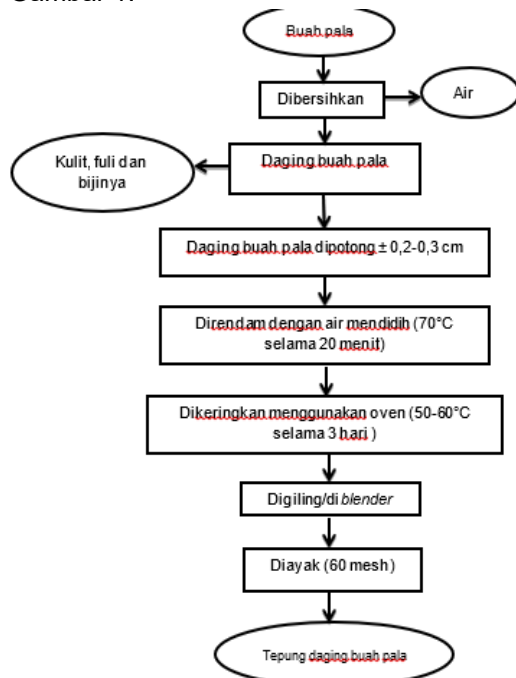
Gambar 1.

Buah pala

Dibersihkan

Air

Kulit, fuli dan bijinya

Daging buah pala

Daging buah pala dipotong ± 0,2-0,3 cm

Direndam dengan air mendidih (70°C selama 20 menit)

Dikeringkan menggunakan oven (50-60°C selama 3 hari )

Digiling/di *blender*

Diayak (60 mesh)

Tepung daging buah pala